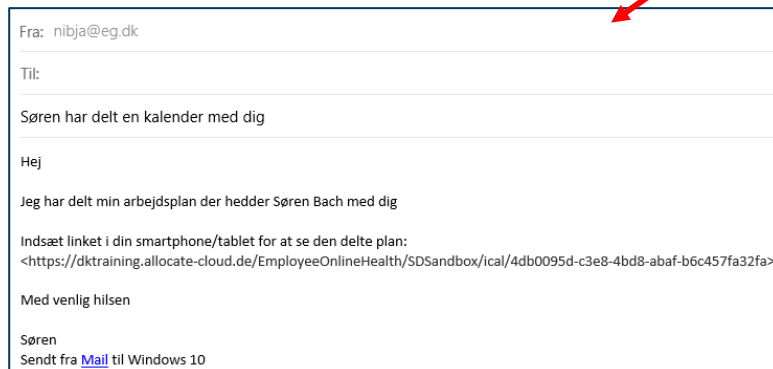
Fra: nibja@eg.dk

Til:

Søren har delt en kalender med dig

Hej

Jeg har delt min arbejdsplan der hedder Søren Bach med dig

Indsæt linket i din smartphone/tablet for at se den delte plan:
<https://dktraining.allocate-cloud.de/EmployeeOnlineHealth/SDSandbox/ical/4db0095d-c3e8-4bd8-abaf-b6c457fa32fa>

Med venlig hilsen

Søren
Sendt fra Mail til Windows 10